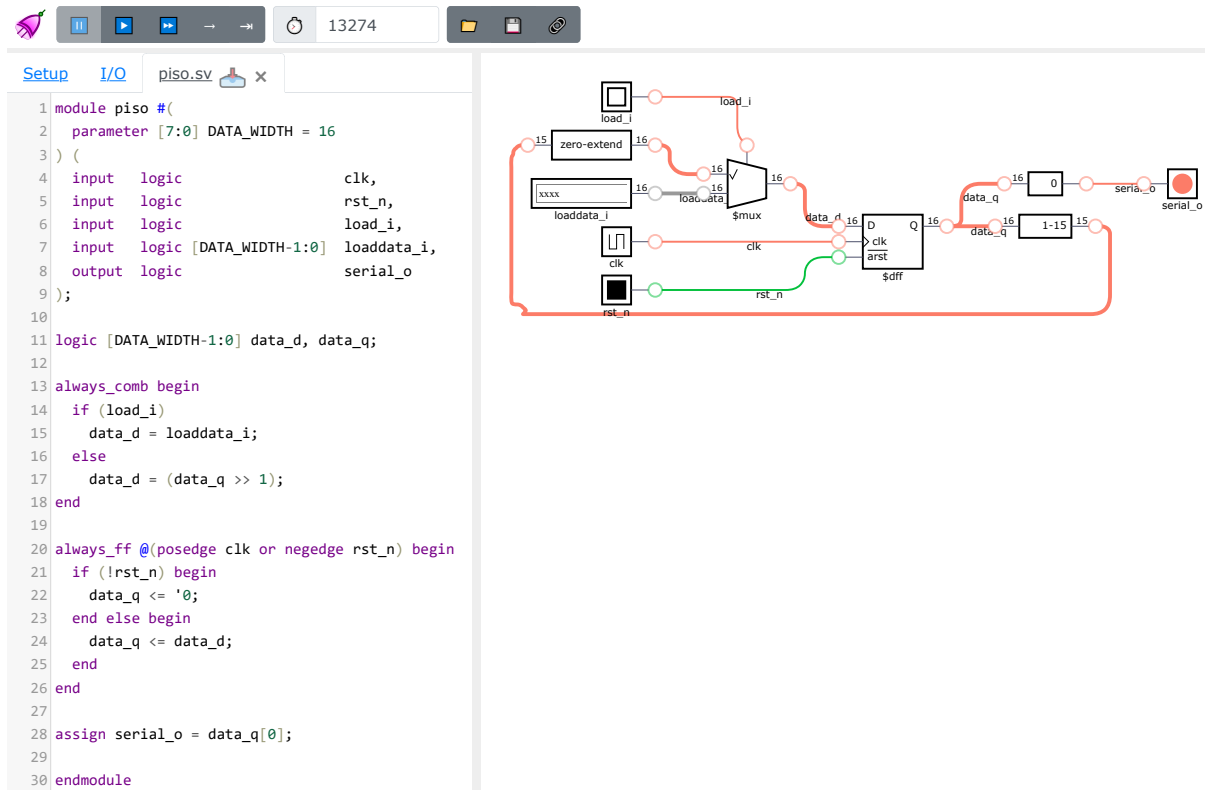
13274

Setup I/O piso.sv ×

1 module piso #(
2   parameter [7:0] DATA_WIDTH = 16
3 ) (
4   input   logic                    clk,
5   input   logic                    rst_n,
6   input   logic                    load_i,
7   input   logic [DATA_WIDTH-1:0]   loaddata_i,
8   output  logic                    serial_o
9 );
10
11 logic [DATA_WIDTH-1:0] data_d, data_q;
12
13 always_comb begin
14   if (load_i)
15     data_d = loaddata_i;
16   else
17     data_d = (data_q >> 1);
18 end
19
20 always_ff @(posedge clk or negedge rst_n) begin
21   if (!rst_n) begin
22     data_q <= '0;
23   end else begin
24     data_q <= data_d;
25   end
26 end
27
28 assign serial_o = data_q[0];
29
30 endmodule

load_i
load_i
15
zero-extend
16
16
16
xxxx
16
16
loaddata_i
loaddata
$mux
data_d
16
D
Q
16
clk
clk
clk
arst
rst_n
rst_n
$dff
data_q
16
0
serial_o
serial_o
data_q
16
1-15
15